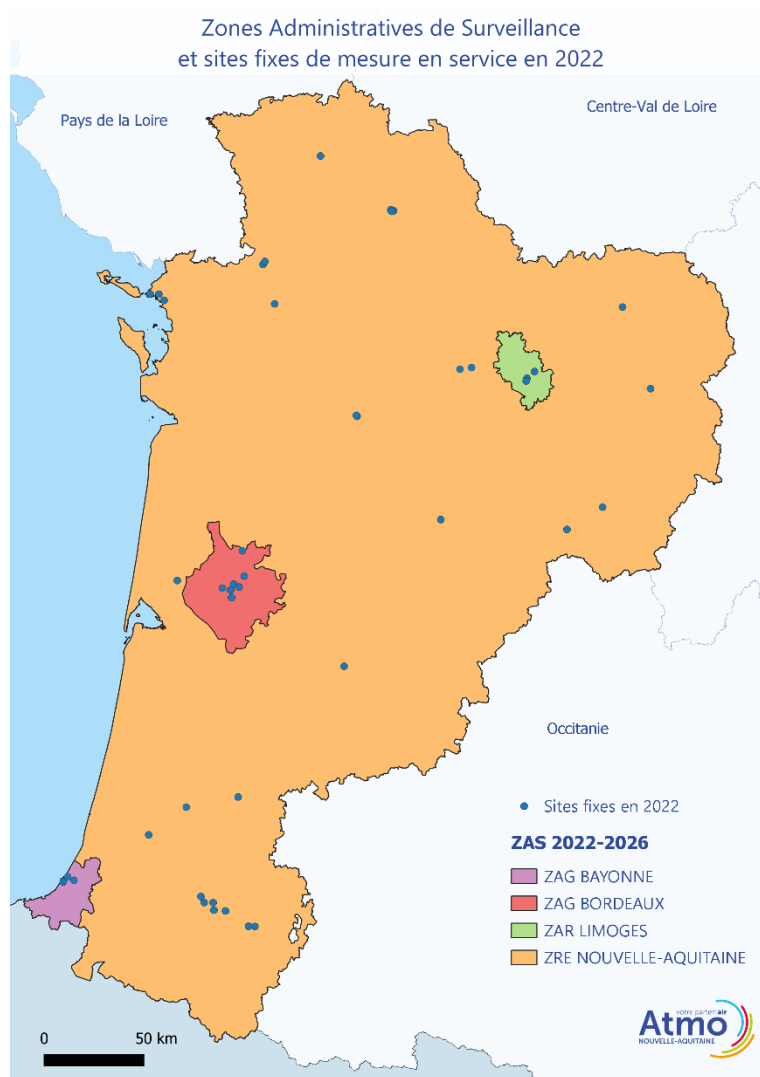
Zones Administratives de Surveillance
et sites fixes de mesure en service en 2022

Pays de la Loire

Centre-Val de Loire

Occitanie

Sites fixes en 2022

ZAS 2022-2026

ZAG BAYONNE
ZAG BORDEAUX
ZAR LIMOGES
ZRE NOUVELLE-AQUITAINE

0
50 km

votre partenaire air
Atmo
NOUVELLE-AQUITAINE